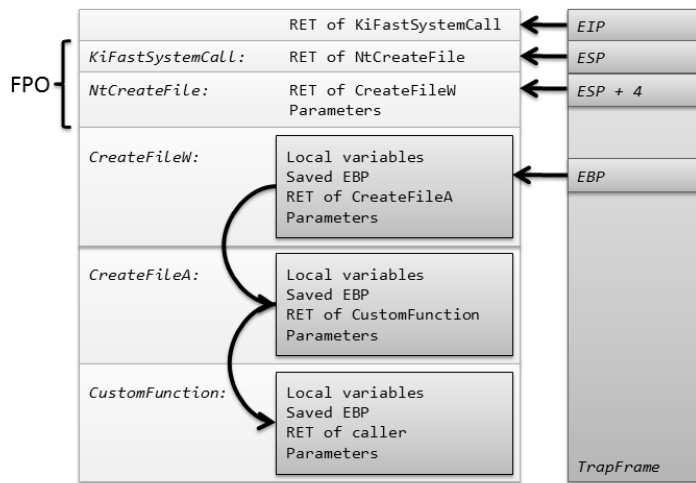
RET of KiFastSystemCall

EIP

FPO

KiFastSystemCall: RET of NtCreateFile

ESP

NtCreateFile: RET of CreateFileW Parameters

ESP + 4

CreateFileW:

Local variables
Saved EBP
RET of CreateFileA
Parameters

EBP

CreateFileA:

Local variables
Saved EBP
RET of CustomFunction
Parameters

CustomFunction:

Local variables
Saved EBP
RET of caller
Parameters

TrapFrame